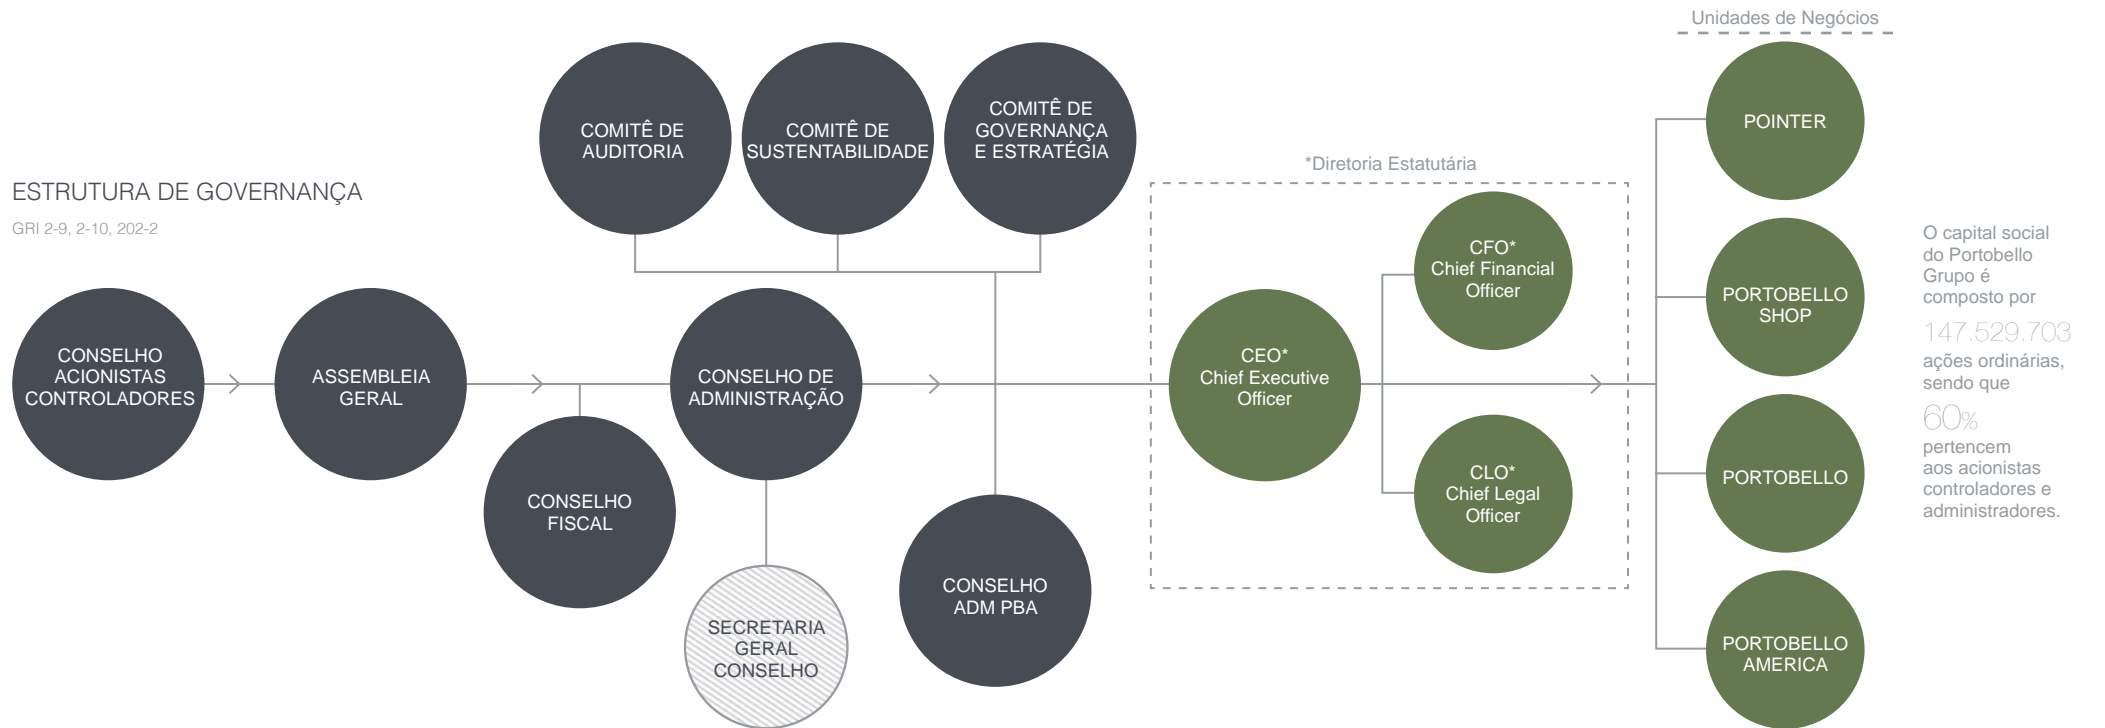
ESTRUTURA DE GOVERNANÇA

GRI 2-9, 2-10, 202-2

COMITÊ DE AUDITORIA

COMITÊ DE SUSTENTABILIDADE

COMITÊ DE GOVERNANÇA E ESTRATÉGIA

CONSELHO ACIONISTAS CONTROLADORES

ASSEMBLEIA GERAL

CONSELHO FISCAL

CONSELHO DE ADMINISTRAÇÃO

SECRETARIA GERAL CONSELHO

CONSELHO ADM PBA

*Diretoria Estatutária

CEO* Chief Executive Officer

CFO* Chief Financial Officer

CLO* Chief Legal Officer

Unidades de Negócios

POINTER

PORTOBELLO SHOP

PORTOBELLO

PORTOBELLO AMERICA

O capital social do Portobello Grupo é composto por

147.529.703

ações ordinárias, sendo que

60%

pertencem aos acionistas controladores e administradores.